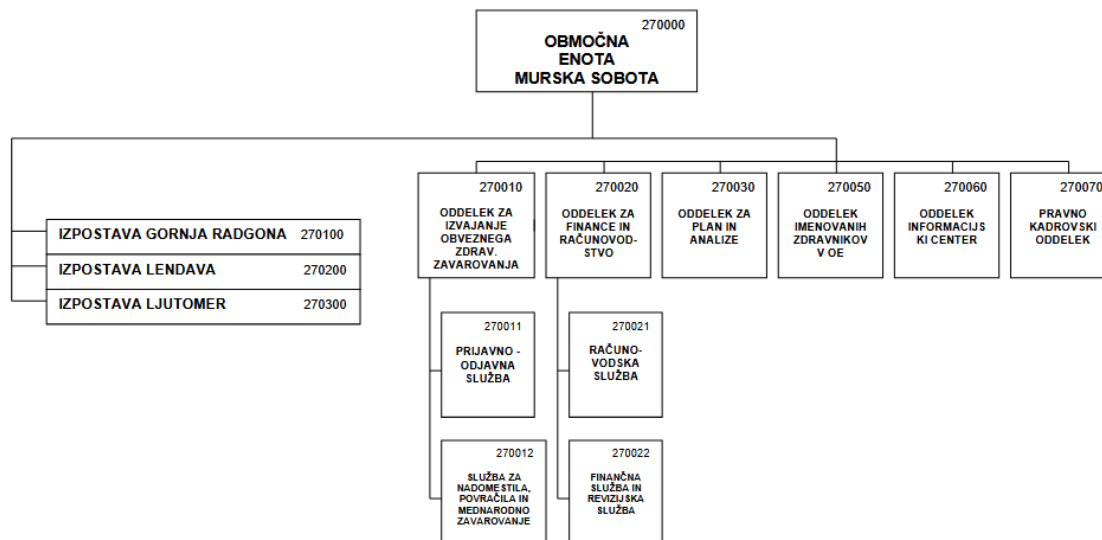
270000
OBMOČNA ENOTA MURSKA SOBOTA

IZPOSTAVA GORNJA RADGONA 270100
IZPOSTAVA LENDAVA 270200
IZPOSTAVA LJUTOMER 270300

270010
ODDELEK ZA IZVAJANJE OBVEZNEGA ZDRAV. ZAVAROVANJA

270020
ODDELEK ZA FINANCE IN RAČUNOVODSTVO

270030
ODDELEK ZA PLAN IN ANALIZE

270050
ODDELEK IMENOVANIH ZDRAVNIKOV V OE

270060
ODDELEK INFORMACIJSKI CENTER

270070
PRAVNO KADROVSKI ODDELEK

270011
PRIJAVNO - ODJAVNA SLUŽBA

270012
SLUŽBA ZA NADOMESTILA, POVRAČILA IN MEDNARODNO ZAVAROVANJE

270021
RAČUNOVODSKA SLUŽBA

270022
FINANČNA SLUŽBA IN REVIZIJSKA SLUŽBA